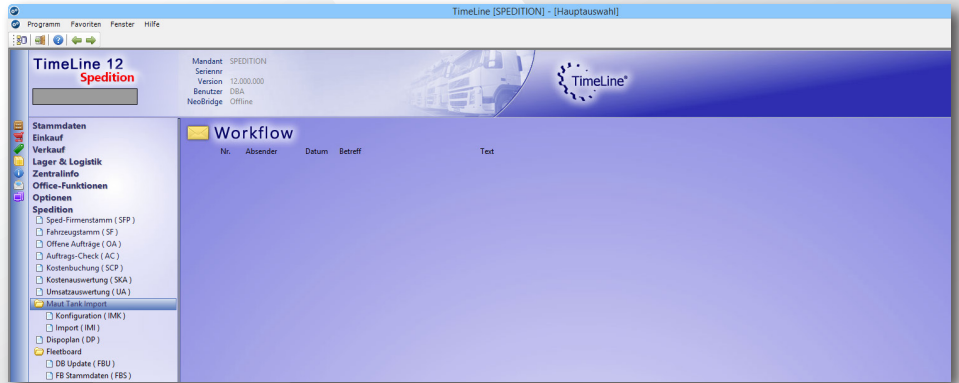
TimeLine [SPEDITION] - [Hauptauswahl]

Programm Favoriten Fenster Hilfe

TimeLine 12
Spedition

Mandant SPEDITION
Seriennr
Version 12.000.000
Benutzer DBA
NeoBridge Offline

TimeLine®

Stammdaten
Einkauf
Verkauf
Lager & Logistik
Zentralinfo
Office-Funktionen
Optionen
Spedition
Sped-Firmenstamm ( SFP )
Fahrzeugstamm ( SF )
Offene Aufträge ( OA )
Auftrags-Check ( AC )
Kostenbuchung ( SCP )
Kostenauswertung ( SKA )
Umsatzauswertung ( UA )
Maut Tank Import
Konfiguration ( IMK )
Import ( IMI )
Dispoplan ( DP )
Fleetboard
DB Update ( FBU )
FB Stammdaten ( FBS )

Workflow

| Nr. | Absender | Datum | Betreff | Text |
|---|---|---|---|---|